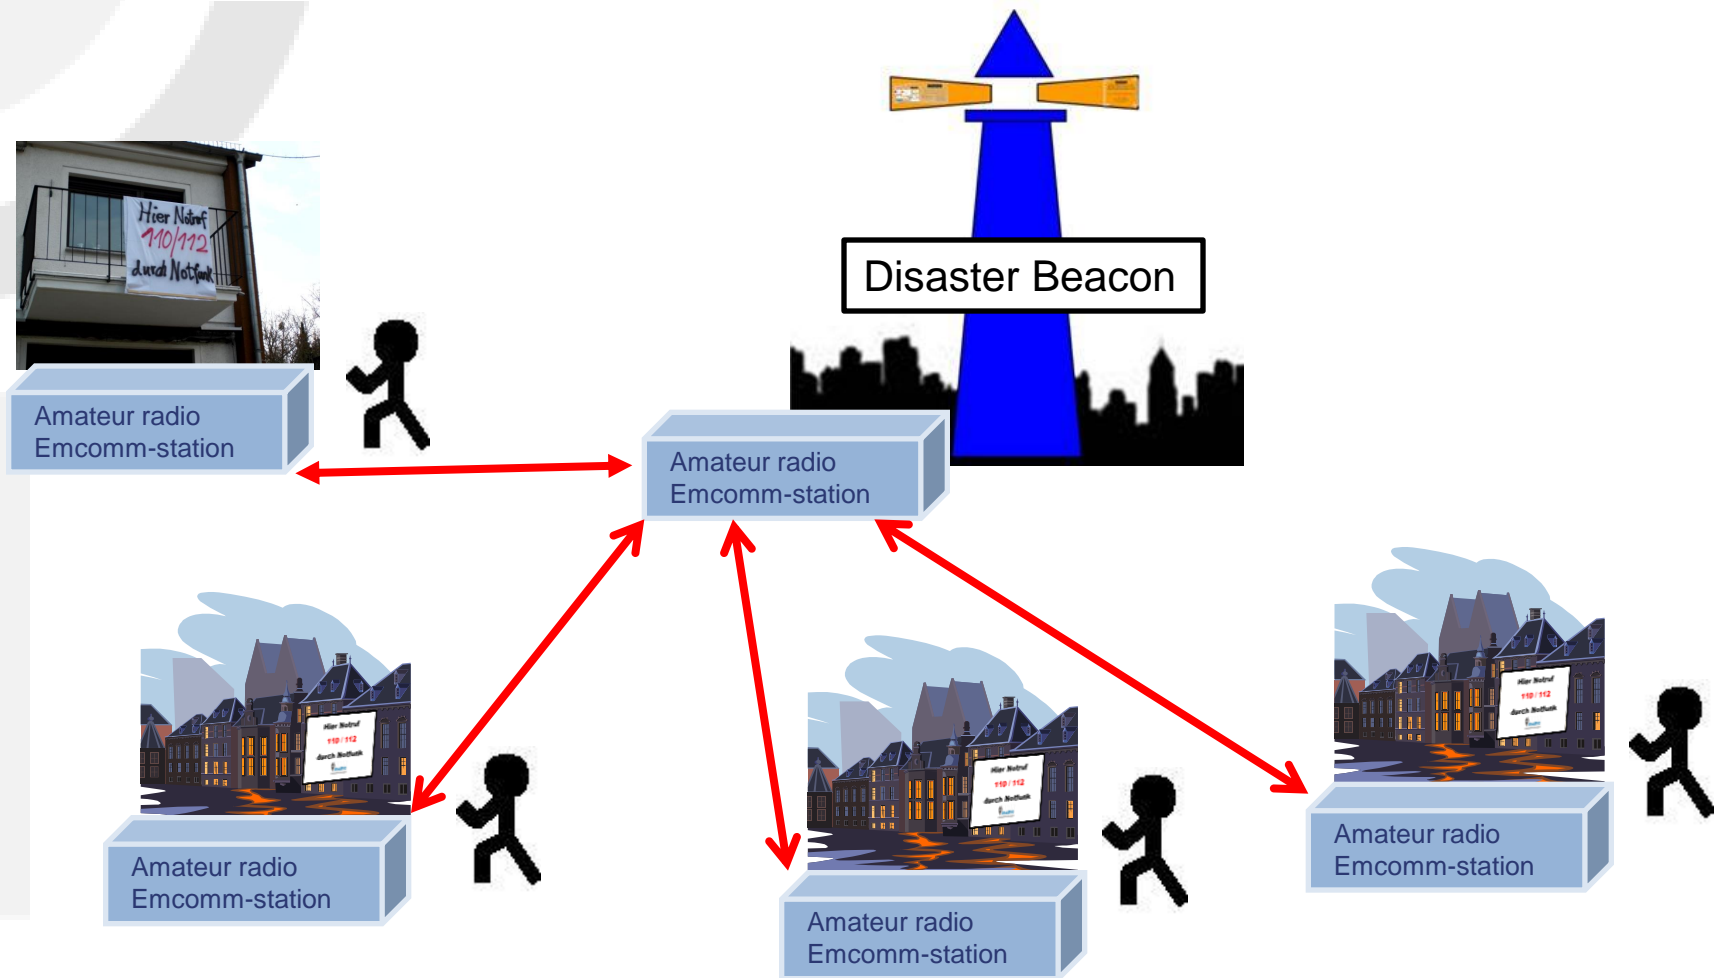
Hier Notruf
110/112
durch Notfunk

Disaster Beacon

Amateur radio
Emcomm-station

Amateur radio
Emcomm-station

Hier Notruf
110 / 112
durch Notfunk

Amateur radio
Emcomm-station

Hier Notruf
110 / 112
durch Notfunk

Amateur radio
Emcomm-station

Hier Notruf
110 / 112
durch Notfunk

Amateur radio
Emcomm-station